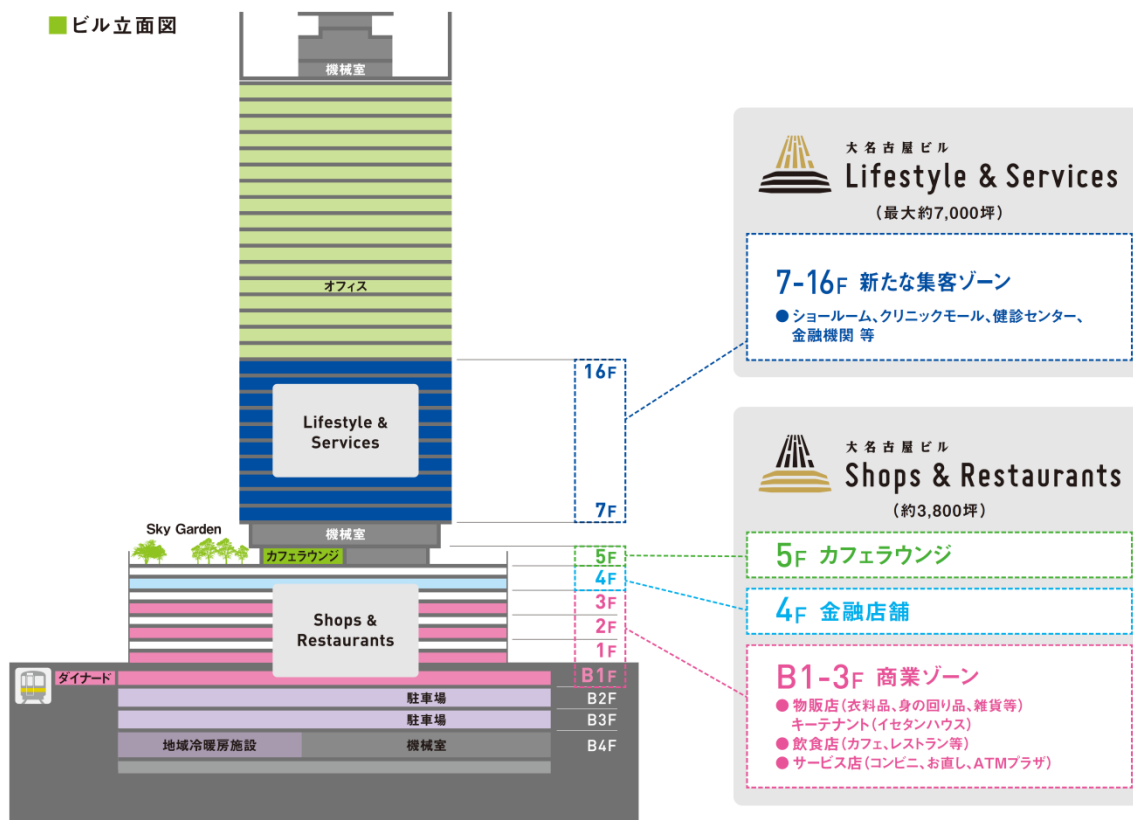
■ビル立面図

機械室

オフィス

Lifestyle & Services

機械室

Sky Garden

カフェラウンジ

Shops & Restaurants

ダイナード

駐車場

駐車場

地域冷暖房施設

機械室

16F

7F

5F

4F

3F

2F

1F

B1F

B2F

B3F

B4F

大名古屋ビル
Lifestyle & Services
(最大約7,000坪)

7-16F 新たな集客ゾーン
● ショールーム、クリニックモール、健診センター、金融機関 等

大名古屋ビル
Shops & Restaurants
(約3,800坪)

5F カフェラウンジ

4F 金融店舗

B1-3F 商業ゾーン
● 物販店(衣料品、身の回り品、雑貨等)
キーテナント(イセタンハウス)
● 飲食店(カフェ、レストラン等)
● サービス店(コンビニ、お直し、ATMプラザ)